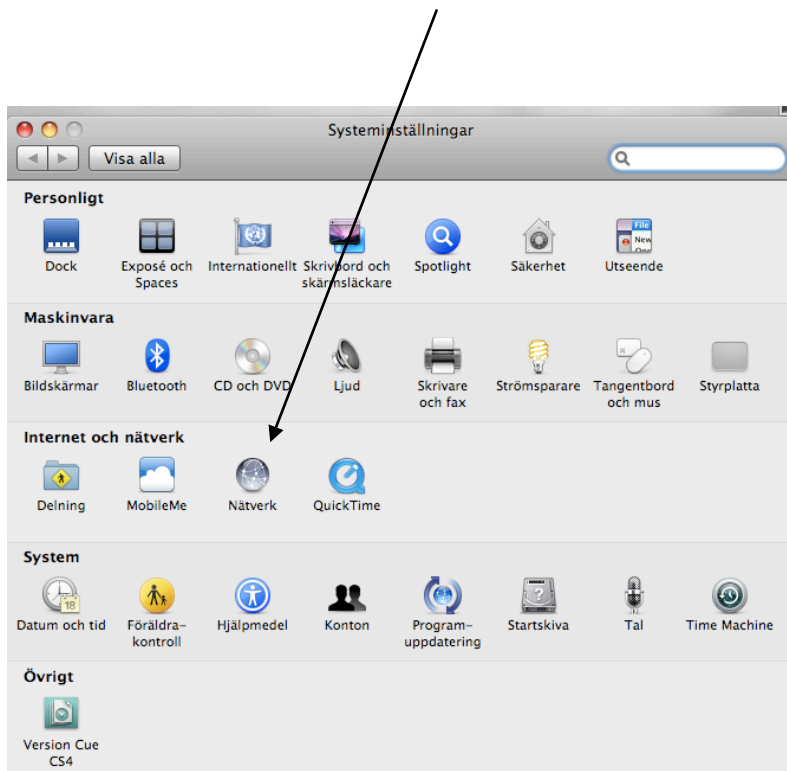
Systeminställningar

Visa alla

Personligt

Dock

Exposé och Spaces

Internationellt

Skrivbord och skärmsläckare

Spotlight

Säkerhet

Utseende

Maskinvara

Bildskärmar

Bluetooth

CD och DVD

Ljud

Skrivare och fax

Strömsparare

Tangentbord och mus

Styrplatta

Internet och nätverk

Delning

MobileMe

Nätverk

QuickTime

System

Datum och tid

Föräldra-kontroll

Hjälpmedel

Konton

Program-uppdatering

Startskiva

Tal

Time Machine

Övrigt

Version Cue CS4